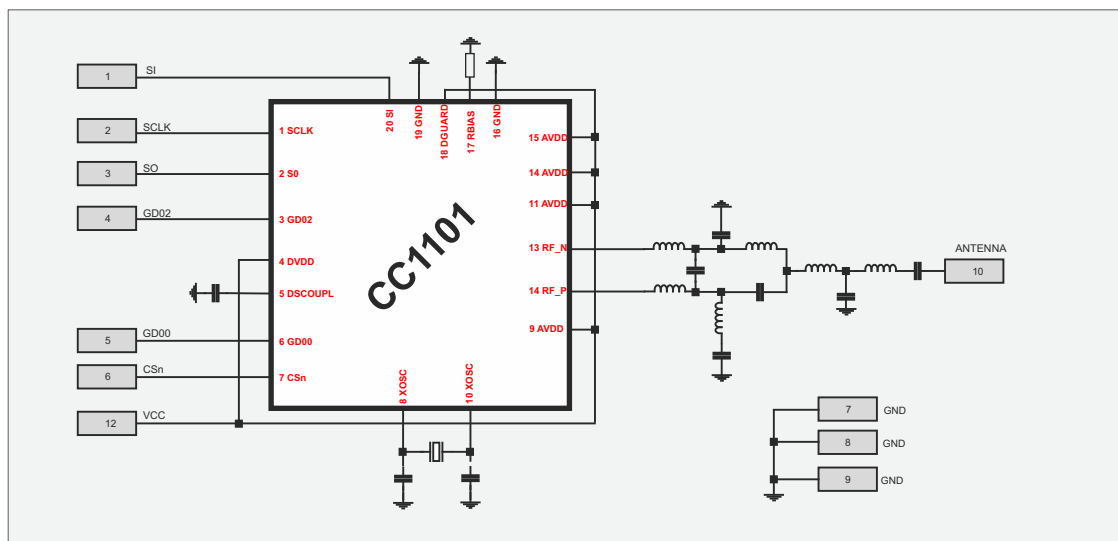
1 SI
2 SCLK
3 SO
4 GD02
5 GD00
6 CSn
12 VCC

CC1101

1 SCLK
2 S0
3 GD02
4 DVDD
5 DSCOUPL
6 GD00
7 CSn
20 SI
19 GND
18 DGUARD
17 RBIAS
16 GND
15 AVDD
14 AVDD
11 AVDD
13 RF_N
14 RF_P
9 AVDD
8 XOSC
10 XOSC

ANTENNA
10

7 GND
8 GND
9 GND